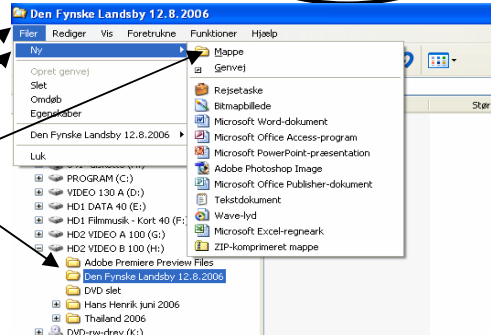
Den Fynske Landsby 12.8.2006

Filer Rediger Vis Foretrukne Funktioner Hjælp

Ny
Opret genvej
Slet
Omdøb
Egenskaber
Den Fynske Landsby 12.8.2006
Luk

Mappe
Genvej
Rejsetaske
Bitmapbillede
Microsoft Word-dokument
Microsoft Office Access-program
Microsoft PowerPoint-præsentation
Adobe Photoshop Image
Microsoft Office Publisher-dokument
Tekstdokument
Wave-lyd
Microsoft Excel-regneark
ZIP-komprimeret mappe

Stør

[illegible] diskette (A:)
PROGRAM (C:)
VIDEO 130 A (D:)
HD1 DATA 40 (E:)
HD1 Filmmusik - Kort 40 (F:)
HD2 VIDEO A 100 (G:)
HD2 VIDEO B 100 (H:)
Adobe Premiere Preview Files
Den Fynske Landsby 12.8.2006
DVD slet
Hans Henrik juni 2006
Thailand 2006
DVD-rw-drev (K:)